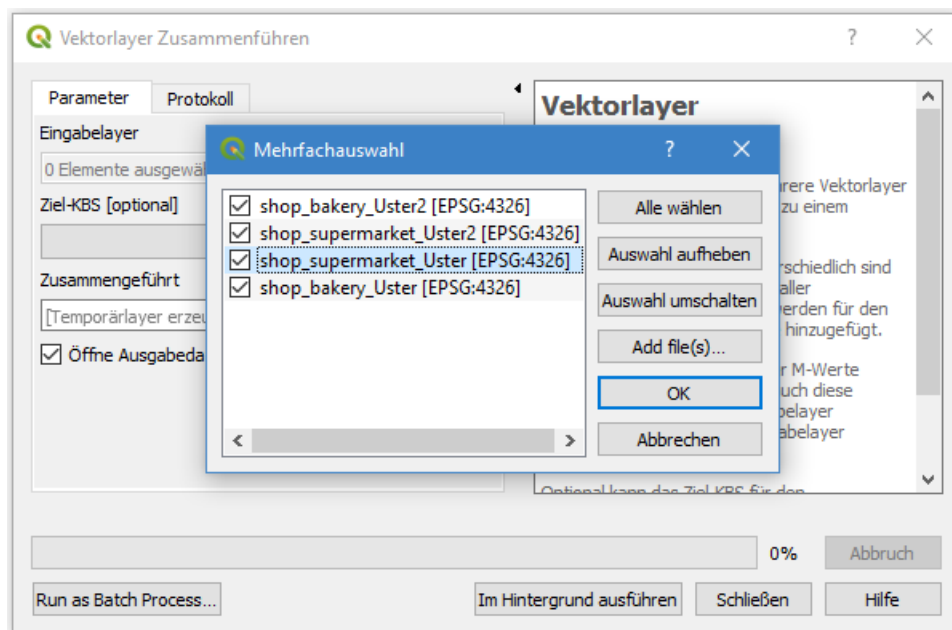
Vektorlayer Zusammenführen

?

Parameter | Protokoll

Eingabelayer

0 Elemente ausgewä

Ziel-KBS [optional]

Zusammengeführt

[Temporärlayer erzeu

Öffne Ausgabeda

Vektorlayer

rere Vektorlayer
zu einem

rschiedlich sind
aller
erden für den
hinzugefügt.

r M-Werte
uch diese
belayer
abelayer

Optional kann das Ziel-KBS für den

Mehrfachauswahl

?

shop_bakery_Uster2 [EPSG:4326]
shop_supermarket_Uster2 [EPSG:4326]
shop_supermarket_Uster [EPSG:4326]
shop_bakery_Uster [EPSG:4326]

Alle wählen

Auswahl aufheben

Auswahl umschalten

Add file(s)...

OK

Abbrechen

0%

Abbruch

Run as Batch Process...

Im Hintergrund ausführen

Schließen

Hilfe